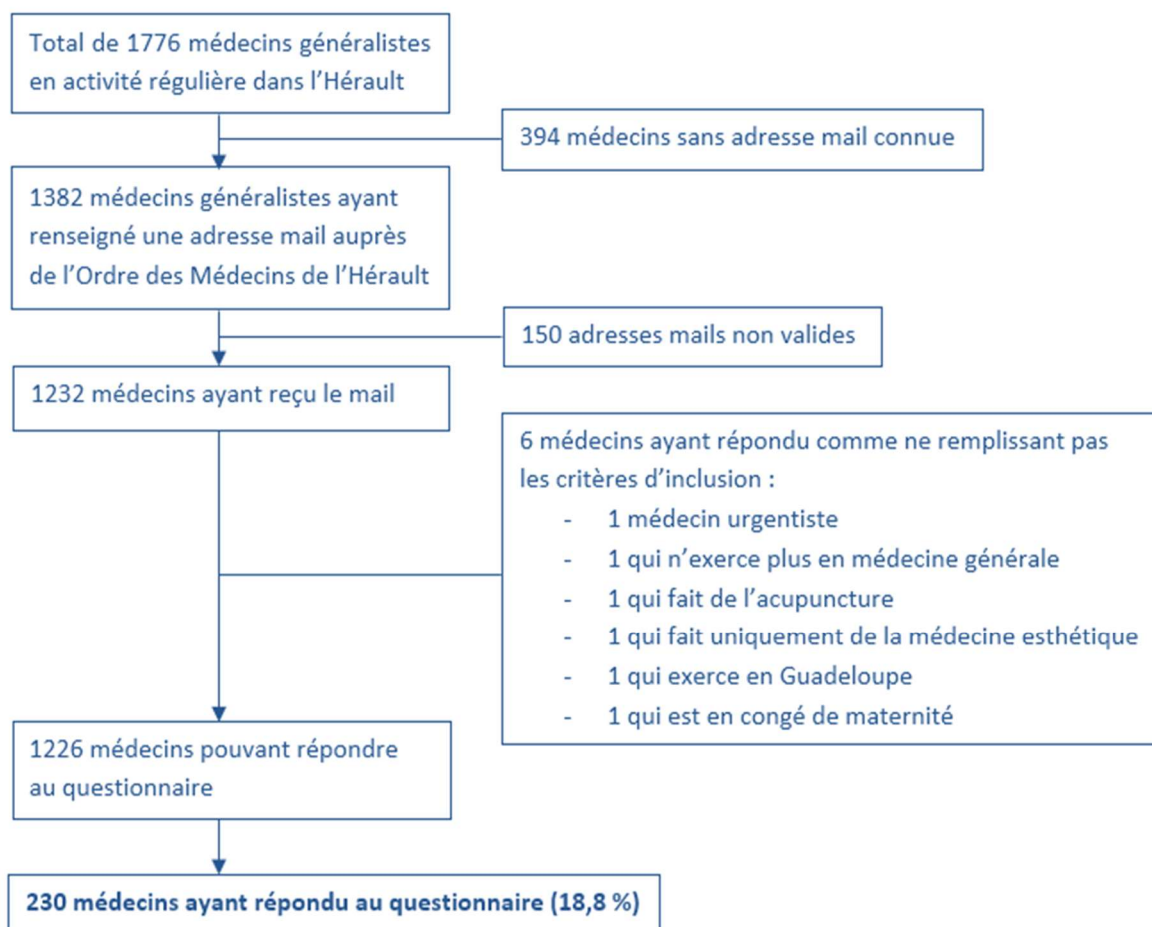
Total de 1776 médecins généralistes en activité régulière dans l'Hérault

394 médecins sans adresse mail connue

1382 médecins généralistes ayant renseigné une adresse mail auprès de l'Ordre des Médecins de l'Hérault

150 adresses mails non valides

1232 médecins ayant reçu le mail

6 médecins ayant répondu comme ne remplissant pas les critères d'inclusion :
- 1 médecin urgentiste
- 1 qui n'exerce plus en médecine générale
- 1 qui fait de l'acupuncture
- 1 qui fait uniquement de la médecine esthétique
- 1 qui exerce en Guadeloupe
- 1 qui est en congé de maternité

1226 médecins pouvant répondre au questionnaire

**230 médecins ayant répondu au questionnaire (18,8 %)**